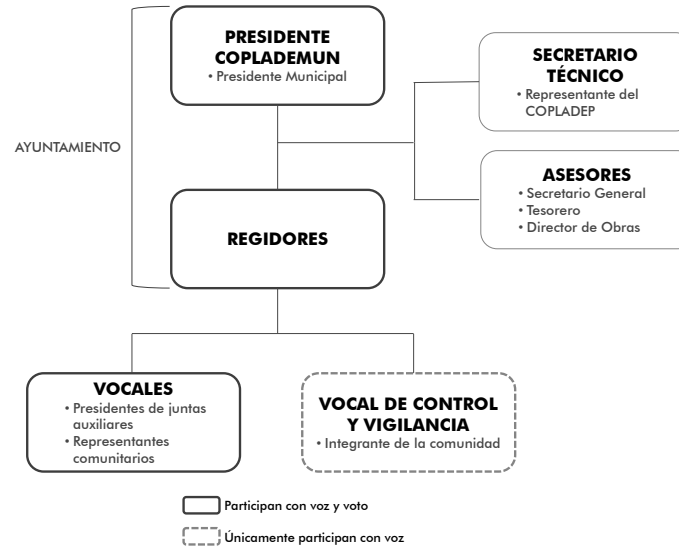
AYUNTAMIENTO

PRESIDENTE COPLADEMUN
• Presidente Municipal

SECRETARIO TÉCNICO
• Representante del COPLADEP

ASESORES
• Secretario General
• Tesorero
• Director de Obras

REGIDORES

VOCALES
• Presidentes de juntas auxiliares
• Representantes comunitarios

VOCAL DE CONTROL Y VIGILANCIA
• Integrante de la comunidad

Participan con voz y voto

Únicamente participan con voz